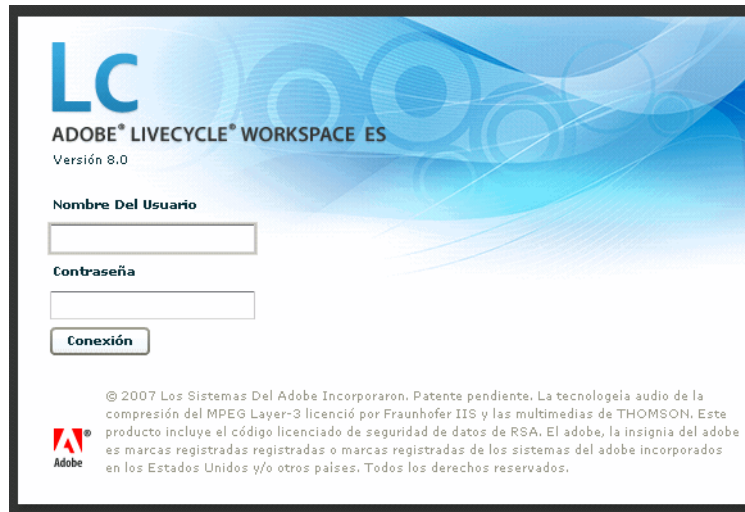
Lc

ADOBE® LIVECYCLE® WORKSPACE ES

Versión 8.0

Nombre Del Usuario

Contraseña

Conexión

Adobe

© 2007 Los Sistemas Del Adobe Incorporaron. Patente pendiente. La tecnologeia audio de la compresión del MPEG Layer-3 licenció por Fraunhofer IIS y las multimedias de THOMSON. Este producto incluye el código licenciado de seguridad de datos de RSA. El adobe, la insignia del adobe es marcas registradas registradas o marcas registradas de los sistemas del adobe incorporados en los Estados Unidos y/o otros países. Todos los derechos reservados.